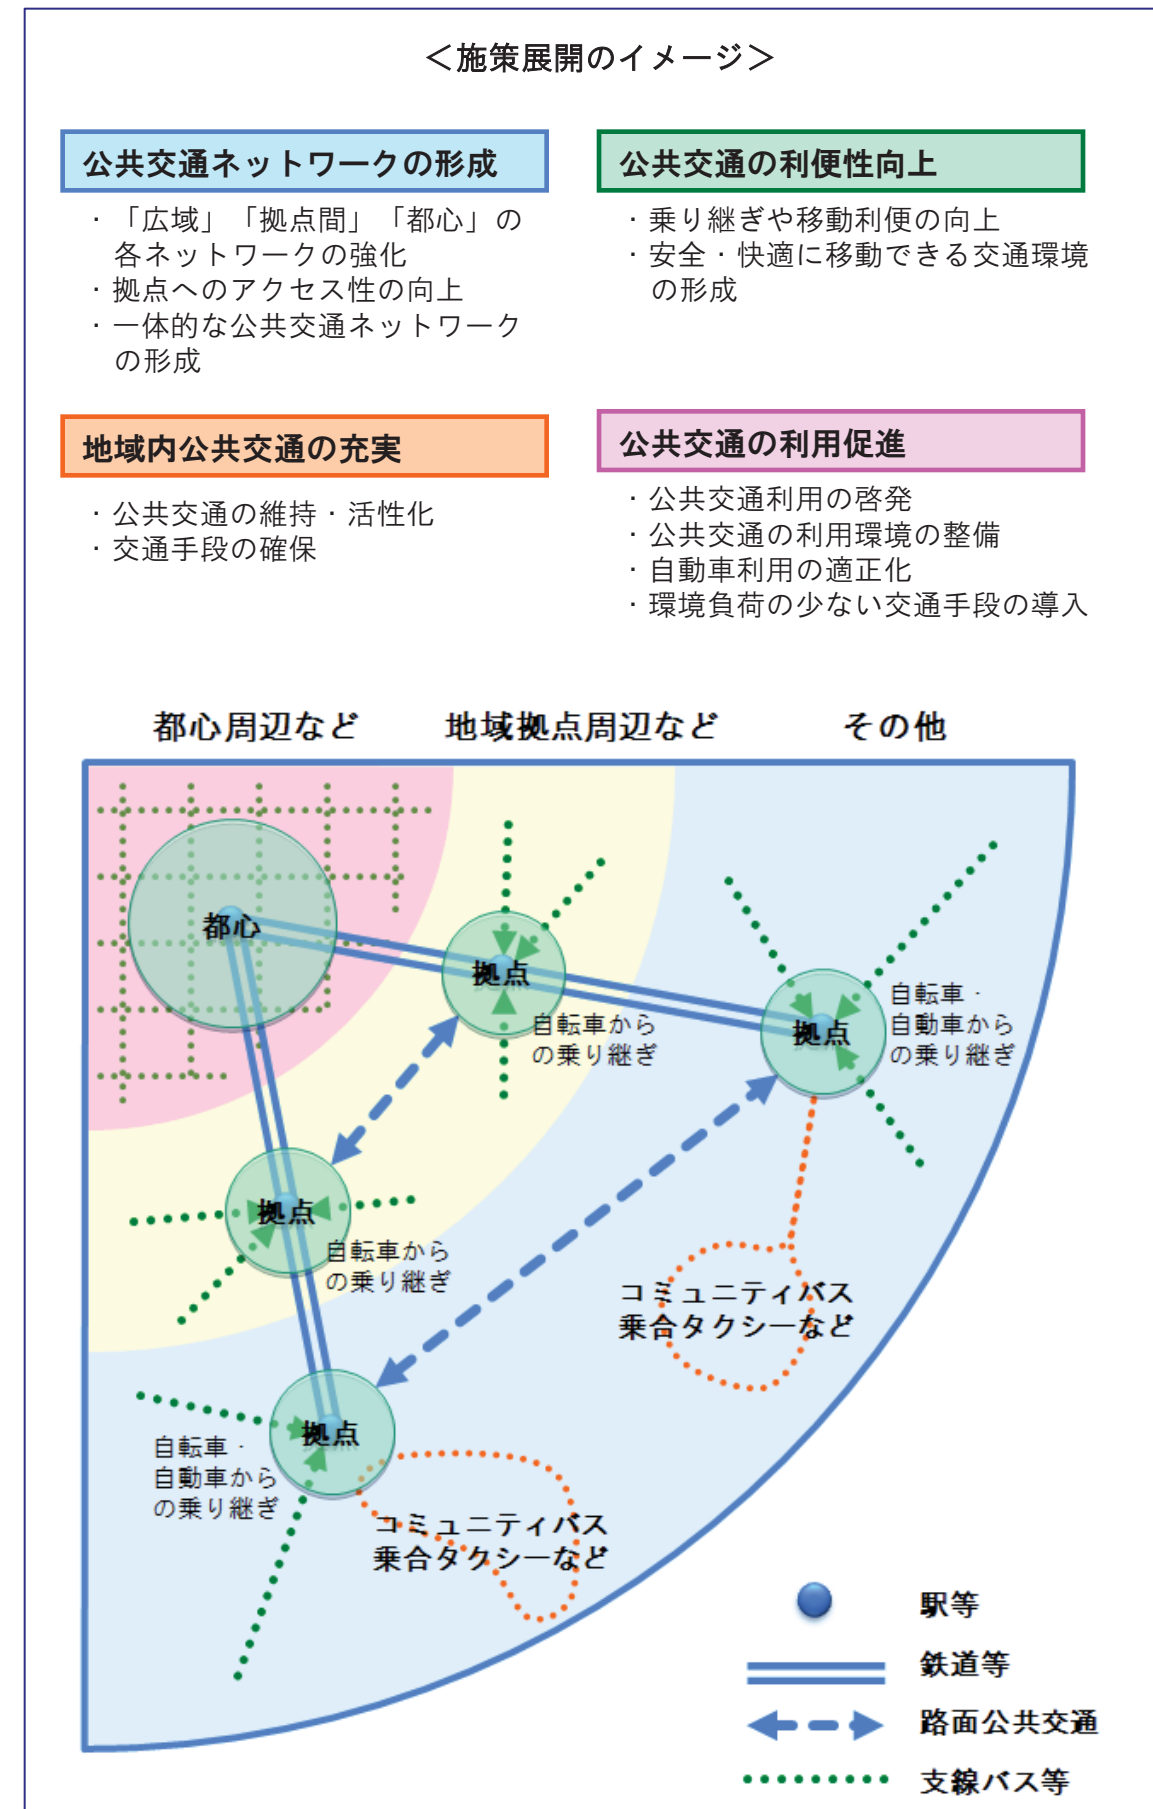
＜施策展開のイメージ＞

公共交通ネットワークの形成

・「広域」「拠点間」「都心」の各ネットワークの強化
・拠点へのアクセス性の向上
・一体的な公共交通ネットワークの形成

公共交通の利便性向上

・乗り継ぎや移動利便の向上
・安全・快適に移動できる交通環境の形成

地域内公共交通の充実

・公共交通の維持・活性化
・交通手段の確保

公共交通の利用促進

・公共交通利用の啓発
・公共交通の利用環境の整備
・自動車利用の適正化
・環境負荷の少ない交通手段の導入

都心周辺など　地域拠点周辺など　その他

都心
拠点
自転車からの乗り継ぎ
拠点
自転車・自動車からの乗り継ぎ
拠点
自転車からの乗り継ぎ
コミュニティバス乗合タクシーなど
拠点
自転車・自動車からの乗り継ぎ
コミュニティバス乗合タクシーなど

駅等
鉄道等
路面公共交通
支線バス等